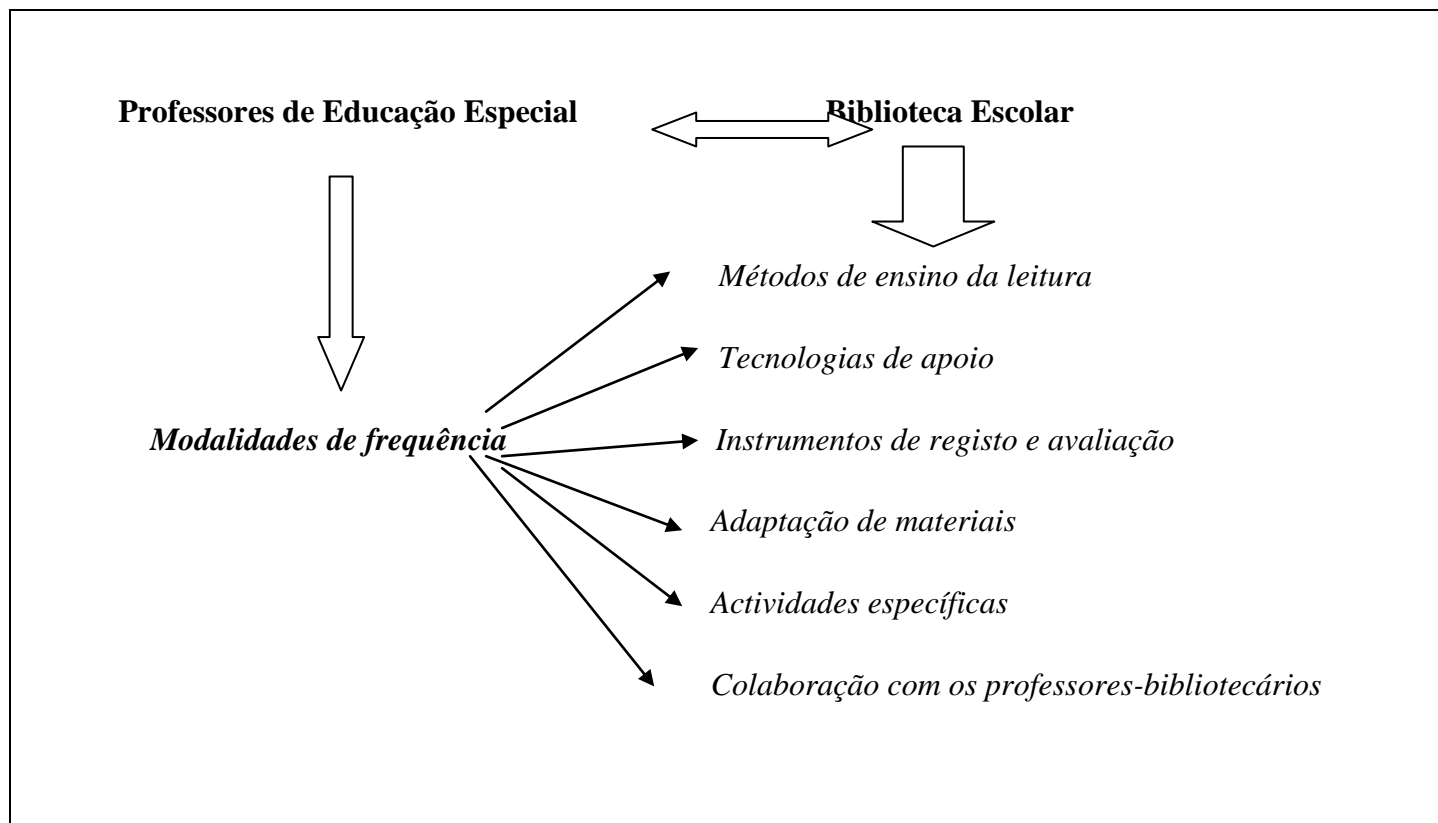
Professores de Educação Especial

Biblioteca Escolar

Métodos de ensino da leitura

Tecnologias de apoio

Modalidades de frequência

Instrumentos de registo e avaliação

Adaptação de materiais

Actividades específicas

Colaboração com os professores-bibliotecários